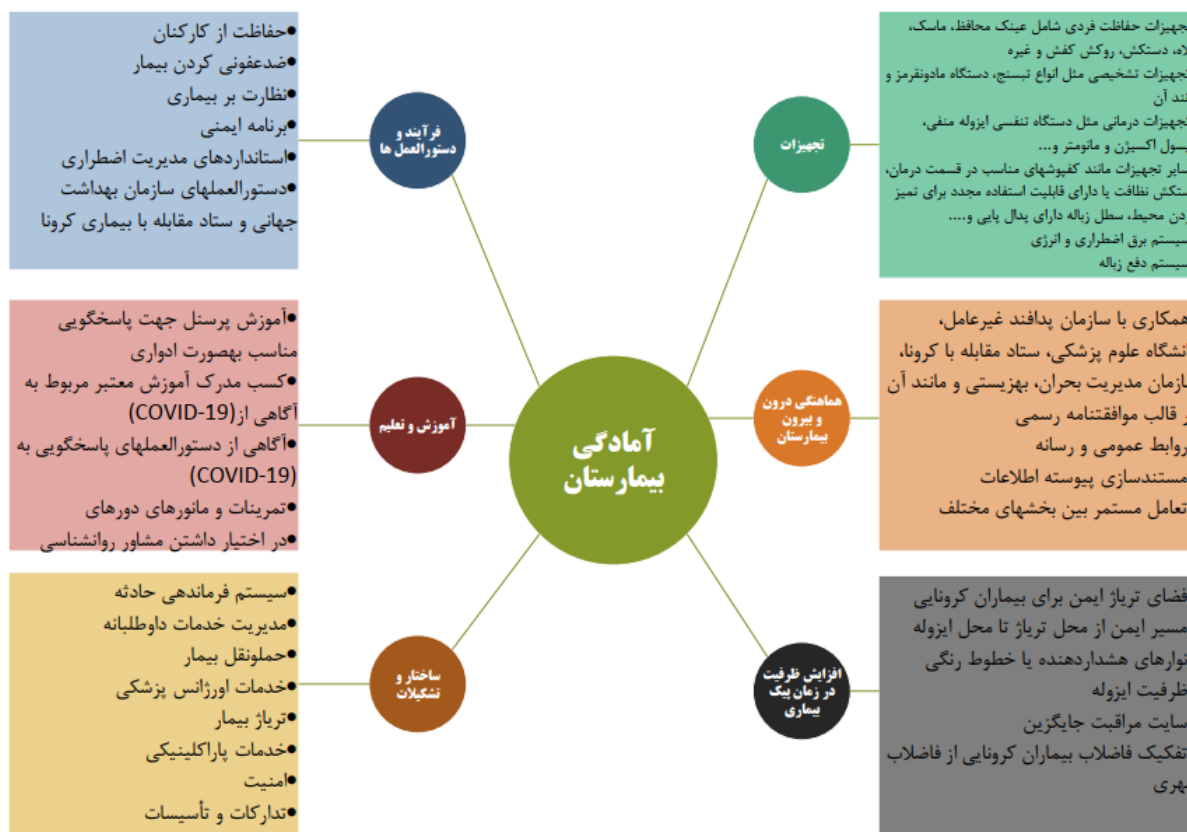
آمادگی بیمارستان

فرآیند و دستورالعمل‌ها

•حفاظت از کارکنان
•ضدعفونی کردن بیمار
•نظارت بر بیماری
•برنامه ایمنی
•استانداردهای مدیریت اضطراری
•دستورالعملهای سازمان بهداشت جهانی و ستاد مقابله با بیماری کرونا

تجهیزات

جهیزات حفاظت فردی شامل عینک محافظ، ماسک، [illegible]لاه، دستکش، روکش کفش و غیره
جهیزات تشخیصی مثل انواع تبسنج، دستگاه مادونقرمز و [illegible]نند آن
جهیزات درمانی مثل دستگاه تنفسی ایزوله منفی، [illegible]سول اکسیژن و مانومتر و...
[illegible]سایر تجهیزات مانند کفپوشهای مناسب در قسمت درمان، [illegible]ستکش نظافت یا دارای قابلیت استفاده مجدد برای تمیز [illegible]دن محیط، سطل زباله دارای پدال پایی و....
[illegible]یستم برق اضطراری و انرژی
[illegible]یستم دفع زباله

آموزش و تعلیم

•آموزش پرسنل جهت پاسخگویی مناسب بهصورت ادواری
•کسب مدرک آموزش معتبر مربوط به آگاهی از(COVID-19)
•آگاهی از دستورالعملهای پاسخگویی به (COVID-19)
•تمرینات و مانورهای دورهای
•در اختیار داشتن مشاور روانشناسی

هماهنگی درون و بیرون بیمارستان

همکاری با سازمان پدافند غیرعامل، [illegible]نشگاه علوم پزشکی، ستاد مقابله با کرونا، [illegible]سازمان مدیریت بحران، بهزیستی و مانند آن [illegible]ر قالب موافقتنامه رسمی
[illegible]روابط عمومی و رسانه
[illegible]مستندسازی پیوسته اطلاعات
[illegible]تعامل مستمر بین بخشهای مختلف

ساختار و تشکیلات

•سیستم فرماندهی حادثه
•مدیریت خدمات داوطلبانه
•حملونقل بیمار
•خدمات اورژانس پزشکی
•تریاژ بیمار
•خدمات پاراکلینیکی
•امنیت
•تدارکات و تأسیسات

افزایش ظرفیت در زمان پیک بیماری

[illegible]فضای تریاژ ایمن برای بیماران کرونایی
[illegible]مسیر ایمن از محل تریاژ تا محل ایزوله
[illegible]نوارهای هشداردهنده یا خطوط رنگی
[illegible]ظرفیت ایزوله
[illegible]سایت مراقبت جایگزین
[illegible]تفکیک فاضلاب بیماران کرونایی از فاضلاب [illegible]هری